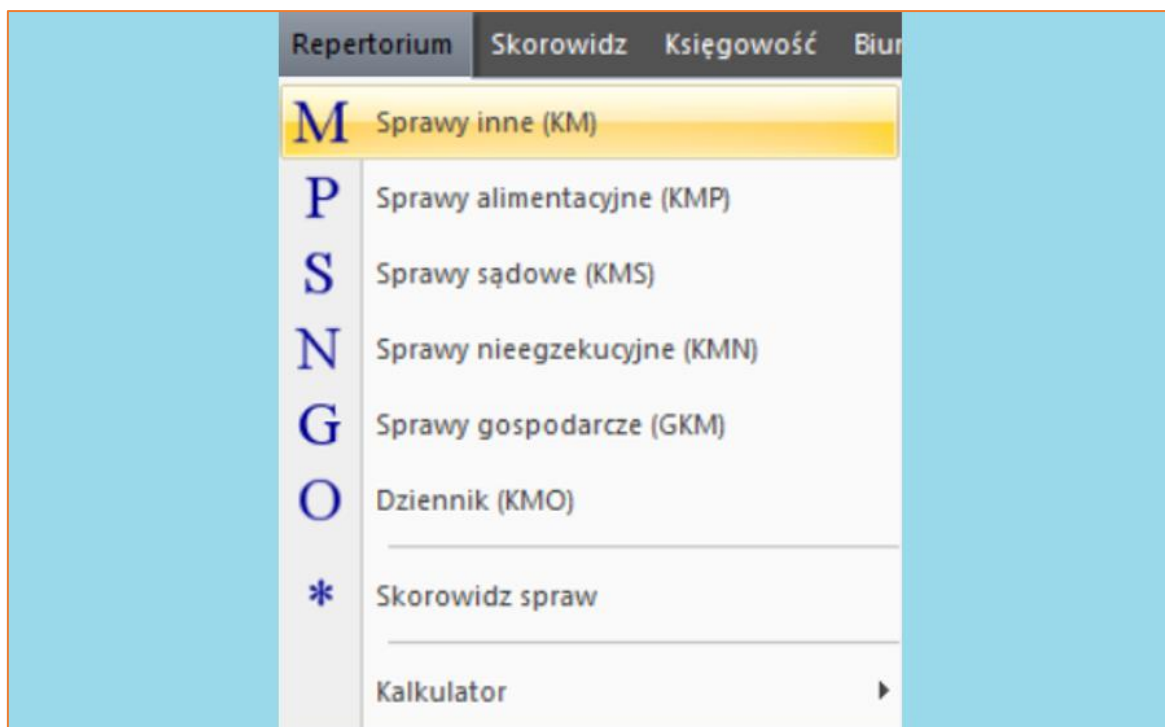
Repertorium Skorowidz Księgowość Biur

M Sprawy inne (KM)

P Sprawy alimentacyjne (KMP)

S Sprawy sądowe (KMS)

N Sprawy nieegzekucyjne (KMN)

G Sprawy gospodarcze (GKM)

O Dziennik (KMO)

* Skorowidz spraw

Kalkulator